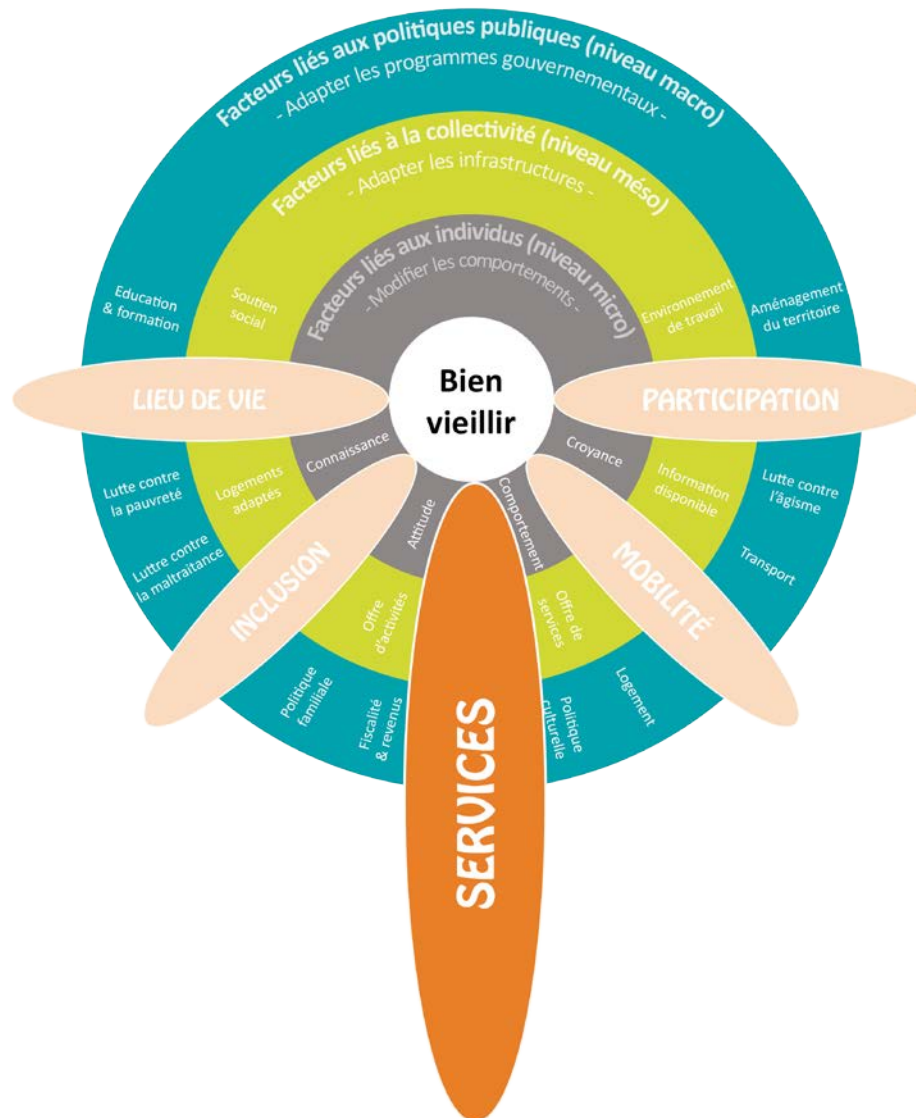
Facteurs liés aux politiques publiques (niveau macro)
- Adapter les programmes gouvernementaux -

Facteurs liés à la collectivité (niveau méso)
- Adapter les infrastructures -

Facteurs liés aux individus (niveau micro)
- Modifier les comportements -

Bien vieillir

Education & formation

Soutien social

Environnement de travail

Aménagement du territoire

LIEU DE VIE

PARTICIPATION

Connaissance

Croyance

Lutte contre la pauvreté

Logements adaptés

Information disponible

Lutte contre l'âgisme

Attitude

Comportement

Lutte contre la maltraitance

INCLUSION

MOBILITÉ

Transport

Offre d'activités

Offre de services

Politique familiale

Fiscalité & revenus

SERVICES

Politique culturelle

Logement